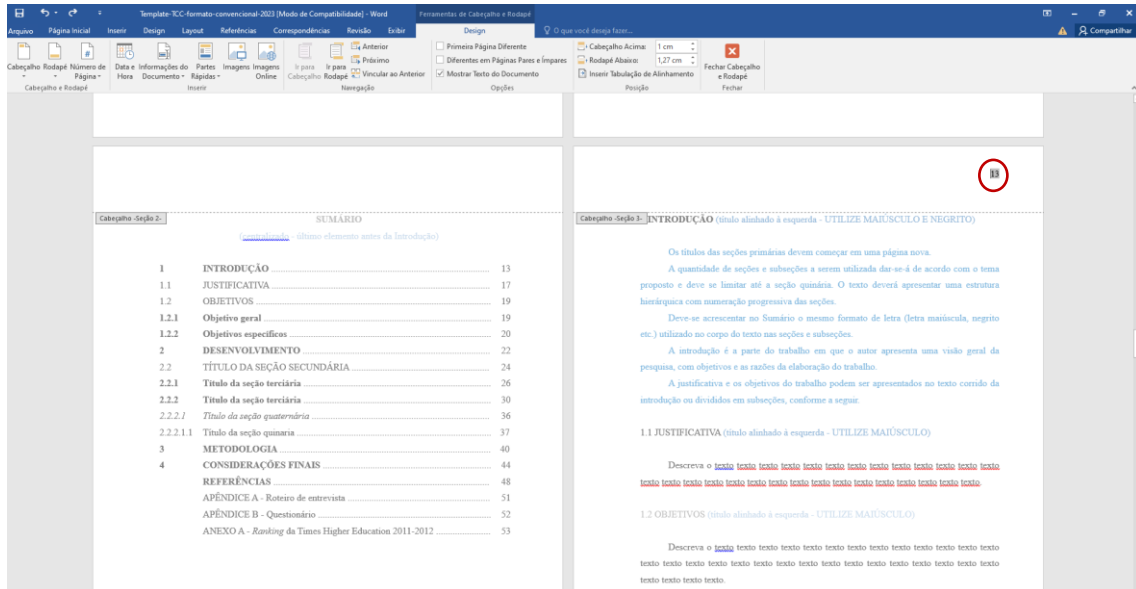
Template-TCC-formato-convencional-2023 [Modo de Compatibilidade] - Word
Ferramentas de Cabeçalho e Rodapé

Arquivo Página Inicial Inserir Design Layout Referências Correspondências Revisão Exibir Design O que você deseja fazer... Compartilhar

Cabeçalho Rodapé Número de Página
Cabeçalho e Rodapé
Data e Hora Informações do Documento Partes Rápidas Imagens Imagens Online
Inserir
Ir para Cabeçalho Ir para Rodapé Anterior Próximo Vincular ao Anterior
Navegação
Primeira Página Diferente
Diferentes em Páginas Pares e Ímpares
Mostrar Texto do Documento
Opções
Cabeçalho Acima: 1 cm
Rodapé Abaixo: 1,27 cm
Inserir Tabulação de Alinhamento
Posição
Fechar Cabeçalho e Rodapé
Fechar

Cabeçalho -Seção 2-
SUMÁRIO
(centralizado - último elemento antes da Introdução)

| | | |
|---|---|---|
| 1 | INTRODUÇÃO | 13 |
| 1.1 | JUSTIFICATIVA | 17 |
| 1.2 | OBJETIVOS | 19 |
| 1.2.1 | Objetivo geral | 19 |
| 1.2.2 | Objetivos específicos | 20 |
| 2 | DESENVOLVIMENTO | 22 |
| 2.2 | TÍTULO DA SEÇÃO SECUNDÁRIA | 24 |
| 2.2.1 | Título da seção terciária | 26 |
| 2.2.2 | Título da seção terciária | 30 |
| 2.2.2.1 | Título da seção quaternária | 36 |
| 2.2.2.1.1 | Título da seção quinaria | 37 |
| 3 | METODOLOGIA | 40 |
| 4 | CONSIDERAÇÕES FINAIS | 44 |
| | REFERÊNCIAS | 48 |
| | APÊNDICE A - Roteiro de entrevista | 51 |
| | APÊNDICE B - Questionário | 52 |
| | ANEXO A - Ranking da Times Higher Education 2011-2012 | 53 |

13

Cabeçalho -Seção 3-
INTRODUÇÃO (título alinhado à esquerda - UTILIZE MAIÚSCULO E NEGRITO)

Os títulos das seções primárias devem começar em uma página nova.

A quantidade de seções e subseções a serem utilizada dar-se-á de acordo com o tema proposto e deve se limitar até a seção quinária. O texto deverá apresentar uma estrutura hierárquica com numeração progressiva das seções.

Deve-se acrescentar no Sumário o mesmo formato de letra (letra maiúscula, negrito etc.) utilizado no corpo do texto nas seções e subseções.

A introdução é a parte do trabalho em que o autor apresenta uma visão geral da pesquisa, com objetivos e as razões da elaboração do trabalho.

A justificativa e os objetivos do trabalho podem ser apresentados no texto corrido da introdução ou divididos em subseções, conforme a seguir.

1.1 JUSTIFICATIVA (título alinhado à esquerda - UTILIZE MAIÚSCULO)

Descreva o texto texto texto texto texto texto texto texto texto texto texto texto texto texto texto texto texto texto texto texto texto texto texto texto texto texto texto texto texto texto texto.

1.2 OBJETIVOS (título alinhado à esquerda - UTILIZE MAIÚSCULO)

Descreva o texto texto texto texto texto texto texto texto texto texto texto texto texto texto texto texto texto texto texto texto texto texto texto texto texto texto texto texto texto texto texto texto.